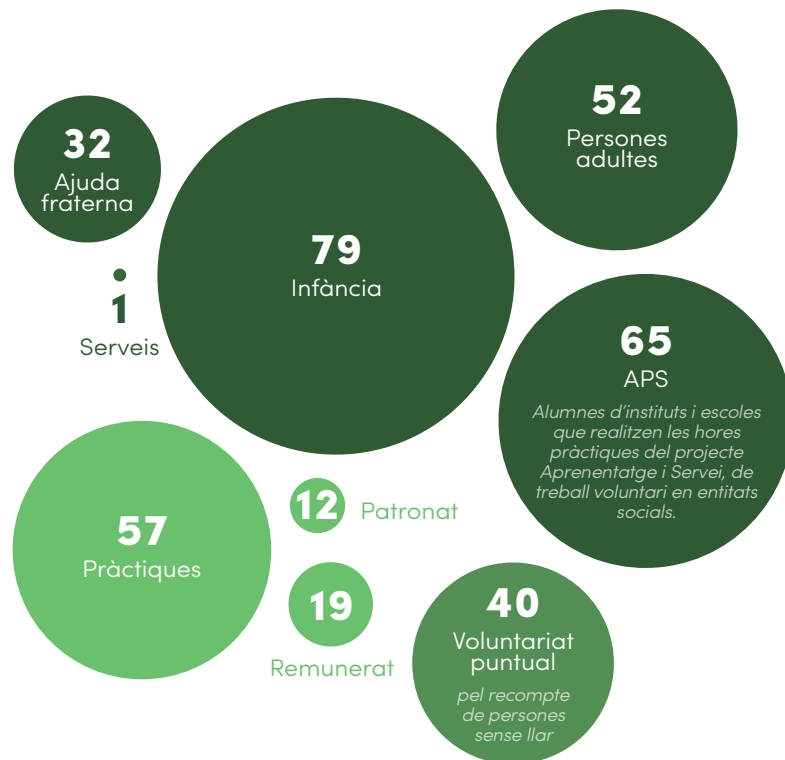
32
Ajuda fraterna

79
Infància

52
Persones adultes

1
Serveis

65
APS
Alumnes d'instituts i escoles que realitzen les hores pràctiques del projecte Aprenentatge i Servei, de treball voluntari en entitats socials.

57
Pràctiques

12
Patronat

19
Remunerat

40
Voluntariat puntual
pel recompte de persones sense llar